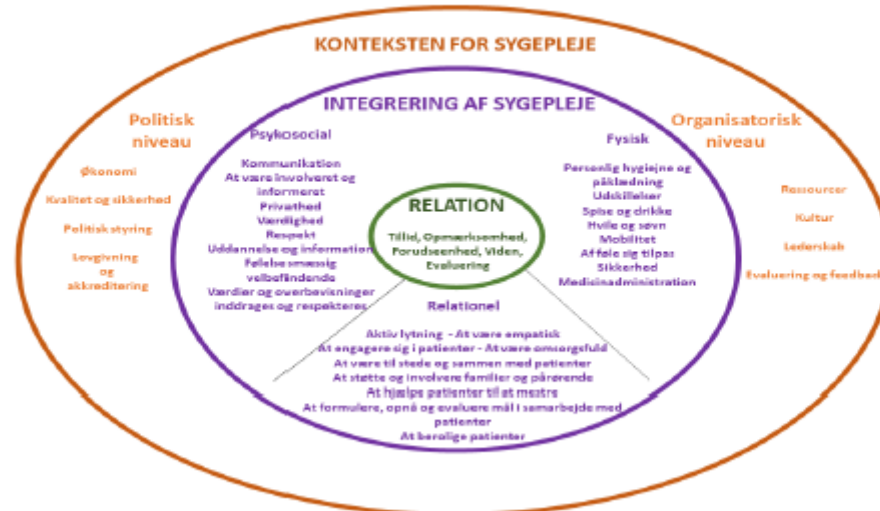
KONTEKSTEN FOR SYGEPLEJE

INTEGRERING AF SYGEPLEJE

Politisk niveau

Økonomi

Kvalitet og sikkerhed

Politisk styring

Lovgivning og akkreditering

Psykosocial

Kommunikation
At være involveret og informeret
Privathed
Værdighed
Respekt
Uddannelse og information
Følelsesmæssig velbefindende
Værdier og overbevisninger inddrages og respekteres

RELATION

Tillid, Opmærksomhed, Forudseenhed, Viden, Evaluering

Fysisk

Personlig hygiejne og påklædning
Udskillelser
Spise og drikke
Hvile og søvn
Mobilitet
Afføle sig tilpas
Sikkerhed
Medicinadministration

Organisatorisk niveau

Ressourcer

Kultur

Lederskab

Evaluering og feedback

Relationel

Aktiv lytning - At være empatisk
At engagere sig i patienter - At være omsorgsfuld
At være til stede og sammen med patienter
At støtte og involvere familier og pårørende
At hjælpe patienter til at mestre
At formulere, opnå og evaluere mål i samarbejde med patienter
At berolige patienter